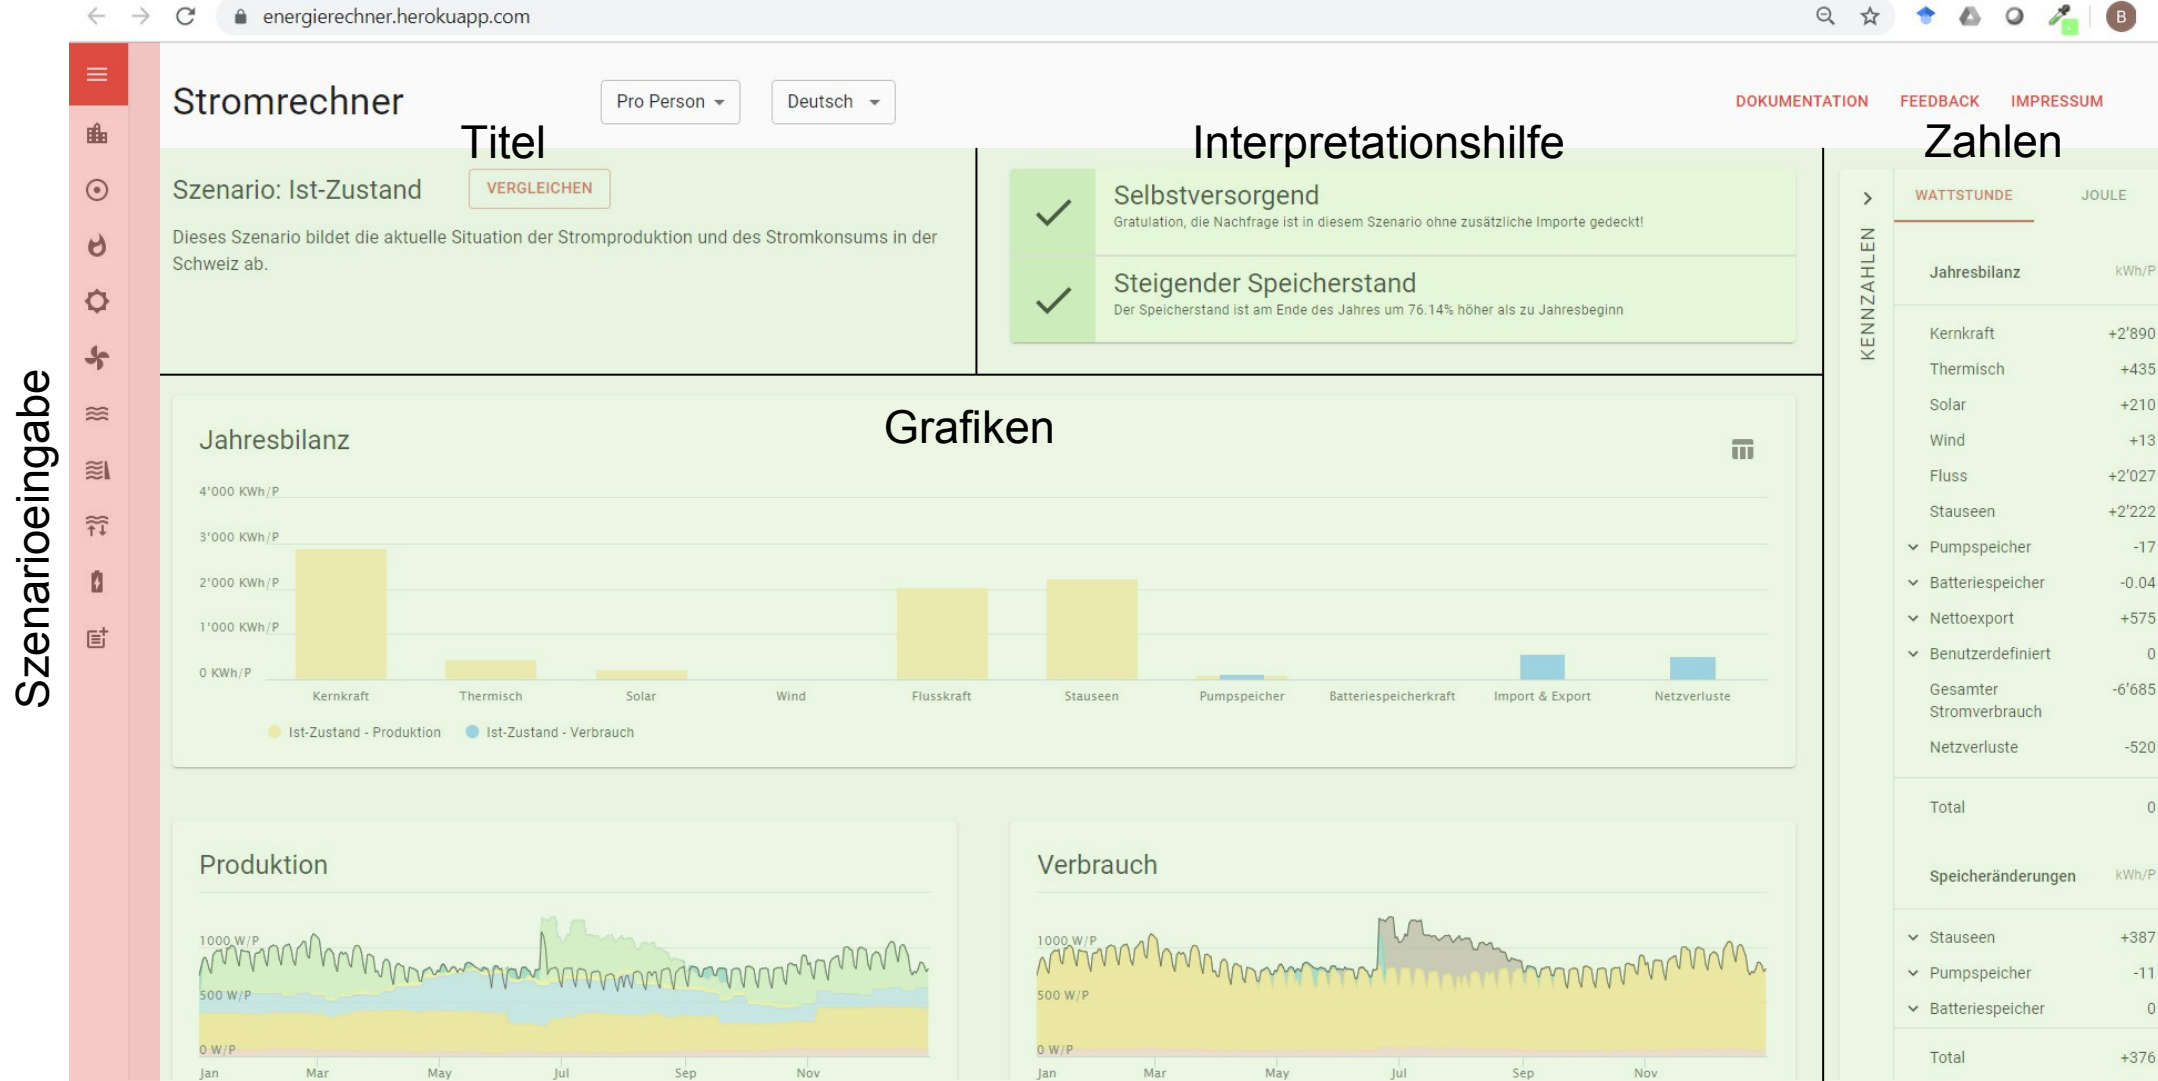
energierechner.herokuapp.com

Szenarioeingabe

Stromrechner

Pro Person

Deutsch

DOKUMENTATION FEEDBACK IMPRESSUM

Titel

Interpretationshilfe

Zahlen

Szenario: Ist-Zustand

VERGLEICHEN

Dieses Szenario bildet die aktuelle Situation der Stromproduktion und des Stromkonsums in der Schweiz ab.

Selbstversorgend
Gratulation, die Nachfrage ist in diesem Szenario ohne zusätzliche Importe gedeckt!

Steigender Speicherstand
Der Speicherstand ist am Ende des Jahres um 76.14% höher als zu Jahresbeginn

KENNZAHLEN

WATTSTUNDE JOULE

| Jahresbilanz | kWh/P |
|---|---|
| Kernkraft | +2'890 |
| Thermisch | +435 |
| Solar | +210 |
| Wind | +13 |
| Fluss | +2'027 |
| Stauseen | +2'222 |
| Pumpspeicher | -17 |
| Batteriespeicher | -0.04 |
| Nettoexport | +575 |
| Benutzerdefiniert | 0 |
| Gesamter Stromverbrauch | -6'685 |
| Netzverluste | -520 |
| Total | 0 |

| Speicheränderungen | kWh/P |
|---|---|
| Stauseen | +387 |
| Pumpspeicher | -11 |
| Batteriespeicher | 0 |
| Total | +376 |

Grafiken

Jahresbilanz

4'000 KWh/P
3'000 KWh/P
2'000 KWh/P
1'000 KWh/P
0 KWh/P

Kernkraft Thermisch Solar Wind Flusskraft Stauseen Pumpspeicher Batteriespeicherkraft Import & Export Netzverluste

Ist-Zustand - Produktion Ist-Zustand - Verbrauch

Produktion

1000 W/P
500 W/P
0 W/P
Jan Mar May Jul Sep Nov

Verbrauch

1000 W/P
500 W/P
0 W/P
Jan Mar May Jul Sep Nov